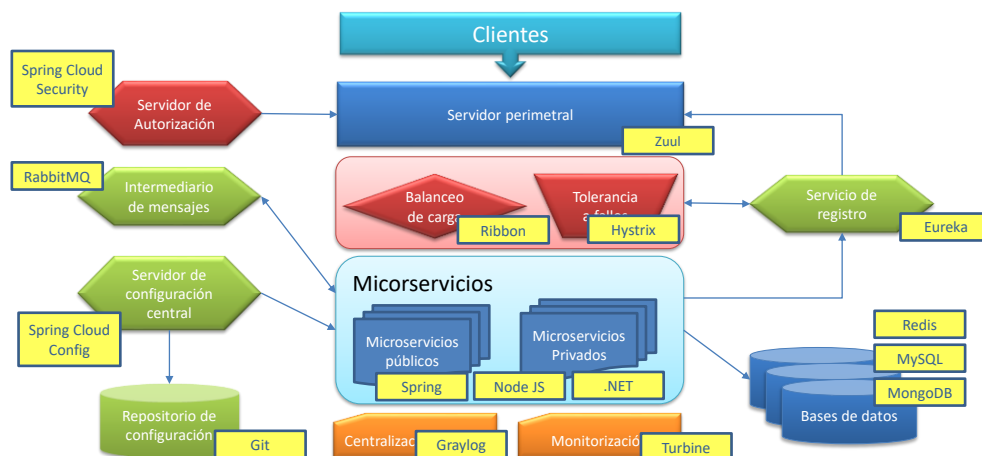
Clientes

Spring Cloud Security

Servidor de Autorización

Servidor perimetral

Zuul

RabbitMQ

Intermediario de mensajes

Balanceo de carga

Ribbon

Tolerancia a fallos

Hystrix

Servicio de registro

Eureka

Servidor de configuración central

Spring Cloud Config

Micorservicios

Microservicios públicos

Microservicios Privados

Spring

Node JS

.NET

Redis

MySQL

MongoDB

Bases de datos

Repositorio de configuración

Git

Centralizac

Graylog

Monitorizació

Turbine